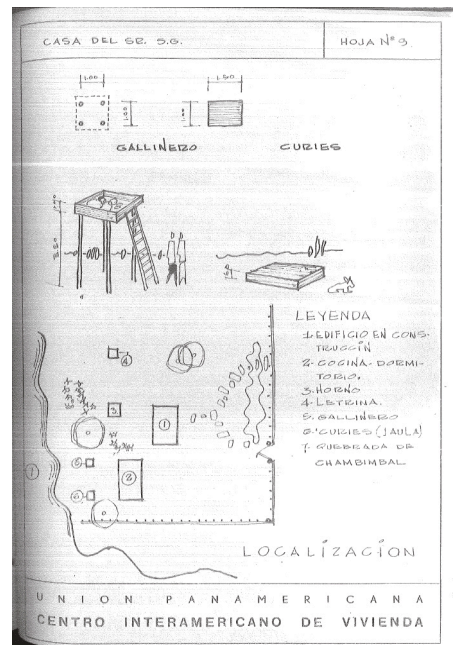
CASA DEL SR. S.G.

HOJA Nº 9

1.00

1.00

1.50

GALLINERO

CURIES

LEYENDA
1-EDIFICIO EN CONSTRUCCIÓN
2-COCINA-DORMITORIO.
3-HORNO
4-LETRINA.
5-GALLINERO
6-CURIES (JAULA)
7-QUEBRADA DE CHAMBIMBAL

1

2

3

4

5

6

7

LOCALIZACION

UNION PANAMERICANA
CENTRO INTERAMERICANO DE VIVIENDA